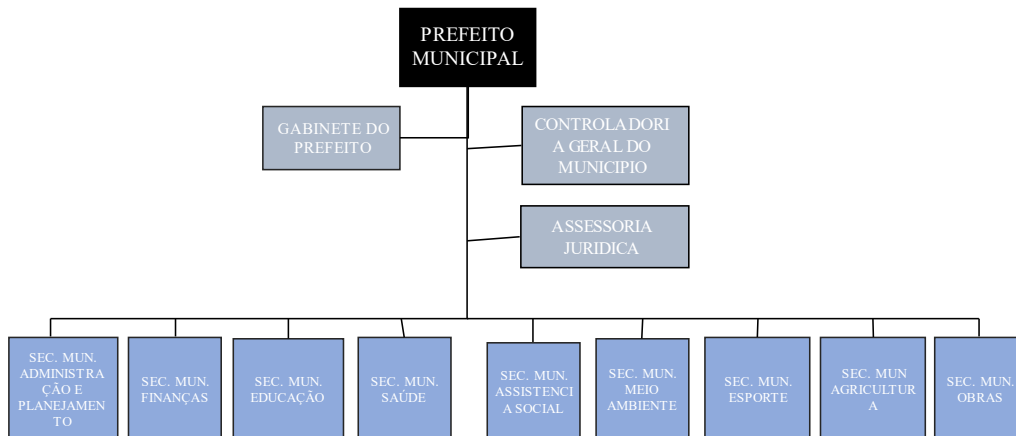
PREFEITO MUNICIPAL

GABINETE DO PREFEITO

CONTROLADORIA GERAL DO MUNICIPIO

ASSESSORIA JURIDICA

SEC. MUN. ADMINISTRAÇÃO E PLANEJAMENTO

SEC. MUN. FINANÇAS

SEC. MUN. EDUCAÇÃO

SEC. MUN. SAÚDE

SEC. MUN. ASSISTENCIA SOCIAL

SEC. MUN. MEIO AMBIENTE

SEC. MUN. ESPORTE

SEC. MUN AGRICULTURA

SEC. MUN. OBRAS